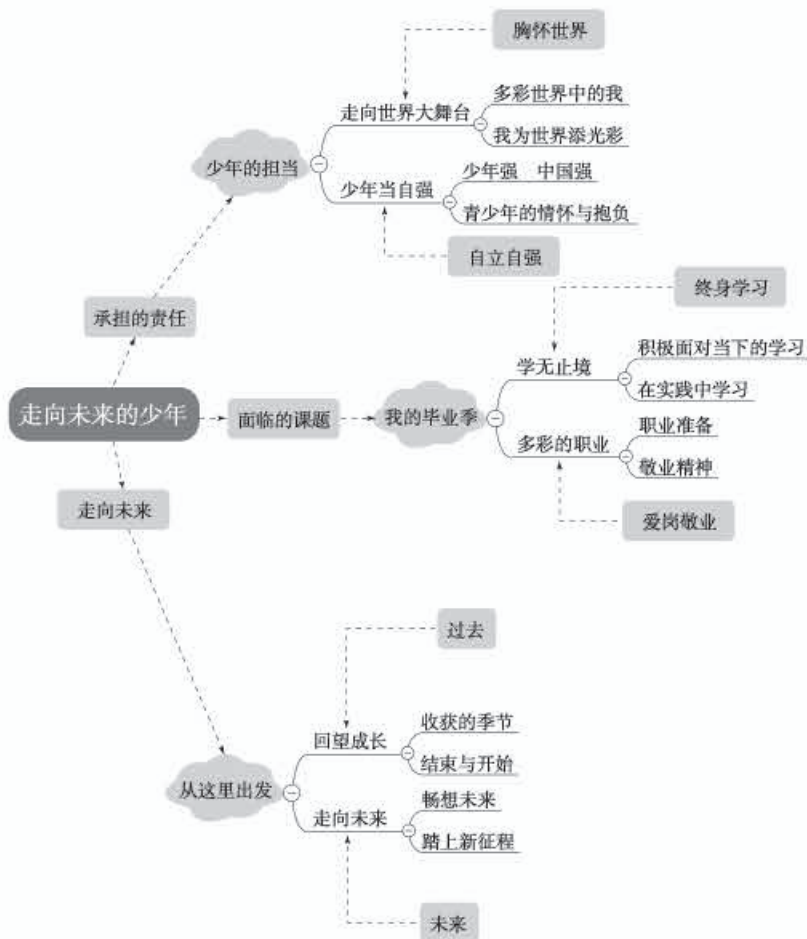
胸怀世界

走向世界大舞台

多彩世界中的我

我为世界添光彩

少年的担当

少年当自强

少年强 中国强

青少年的情怀与抱负

自立自强

承担的责任

终身学习

学无止境

积极面对当下的学习

在实践中学习

走向未来的少年

面临的课题

我的毕业季

多彩的职业

职业准备

敬业精神

爱岗敬业

走向未来

过去

回望成长

收获的季节

结束与开始

从这里出发

走向未来

畅想未来

踏上新征程

未来